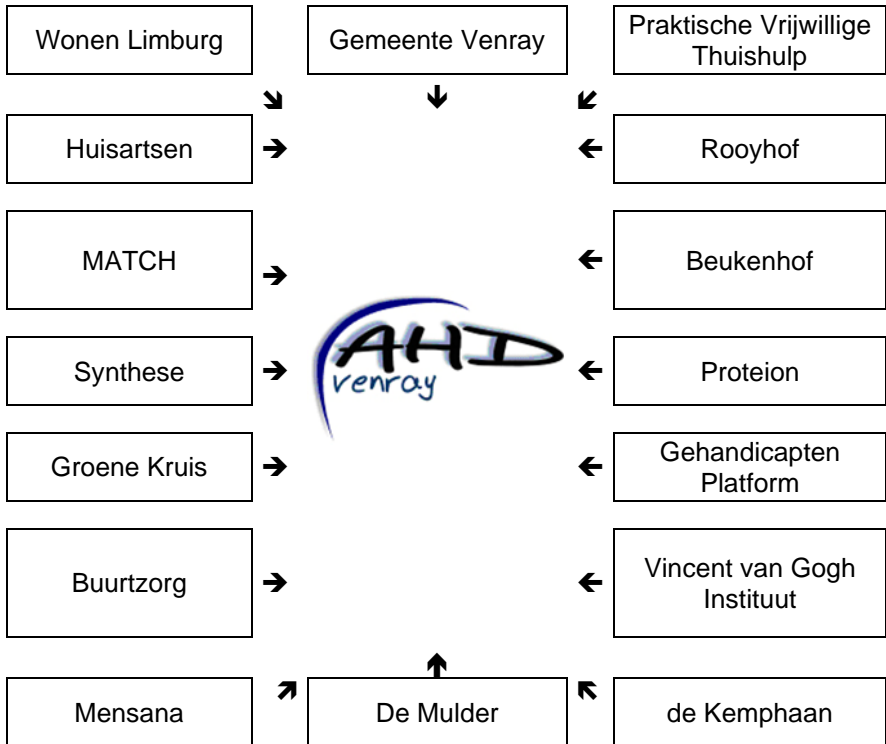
Wonen Limburg

Gemeente Venray

Praktische Vrijwillige Thuishulp

Huisartsen

Rooyhof

MATCH

Beukenhof

Synthese

AHD venray

Proteion

Groene Kruis

Gehandicapten Platform

Buurtzorg

Vincent van Gogh Instituut

Mensana

De Mulder

de Kemphaan